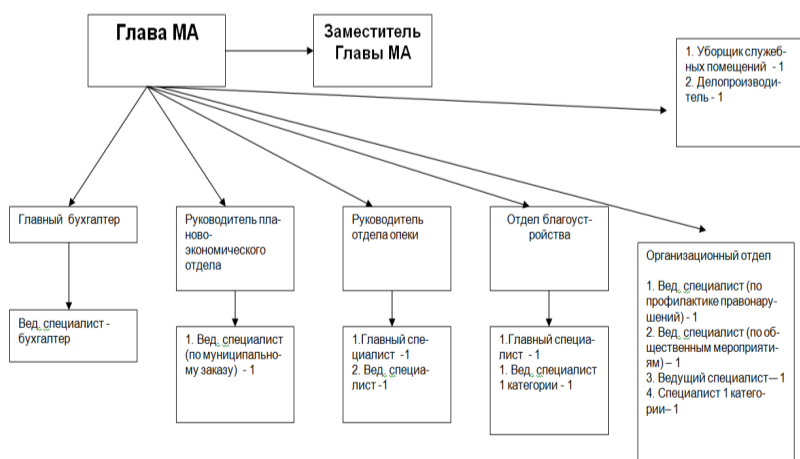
Глава МА

Заместитель Главы МА

1. Уборщик служебных помещений - 1
2. Делопроизводитель - 1

Главный бухгалтер

Вед. специалист - бухгалтер

Руководитель планово-экономического отдела

1. Вед. специалист (по муниципальному заказу) - 1

Руководитель отдела опеки

1.Главный специалист -1
2. Вед. специалист -1

Отдел благоустройства

1.Главный специалист - 1
1. Вед. специалист 1 категории - 1

Организационный отдел

1. Вед. специалист (по профилактике правонарушений) - 1
2. Вед. специалист (по общественным мероприятиям) – 1
3. Ведущий специалист– 1
4. Специалист 1 категории– 1